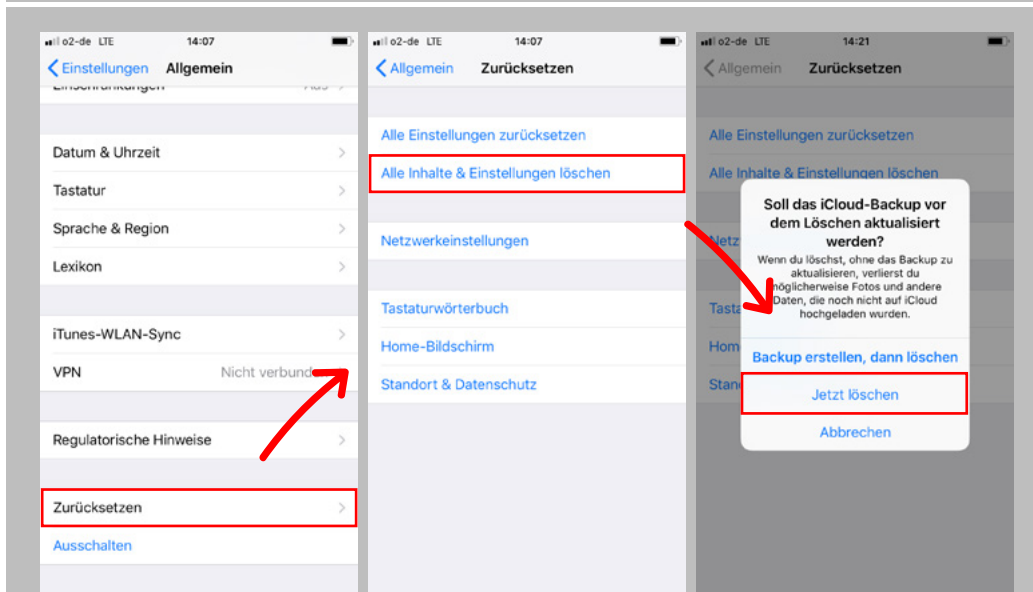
o2-de LTE 14:07
Einstellungen Allgemein
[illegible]
Datum & Uhrzeit
Tastatur
Sprache & Region
Lexikon
iTunes-WLAN-Sync
VPN Nicht verbund
Regulatorische Hinweise
Zurücksetzen
Ausschalten

o2-de LTE 14:07
Allgemein Zurücksetzen
Alle Einstellungen zurücksetzen
Alle Inhalte & Einstellungen löschen
Netzwerkeinstellungen
Tastaturwörterbuch
Home-Bildschirm
Standort & Datenschutz

o2-de LTE 14:21
Allgemein Zurücksetzen
Alle Einstellungen zurücksetzen
Alle Inhalte & Einstellungen löschen
Netzw
Tasta
Hom
Stan

Soll das iCloud-Backup vor dem Löschen aktualisiert werden?
Wenn du löschst, ohne das Backup zu aktualisieren, verlierst du möglicherweise Fotos und andere Daten, die noch nicht auf iCloud hochgeladen wurden.
Backup erstellen, dann löschen
Jetzt löschen
Abbrechen